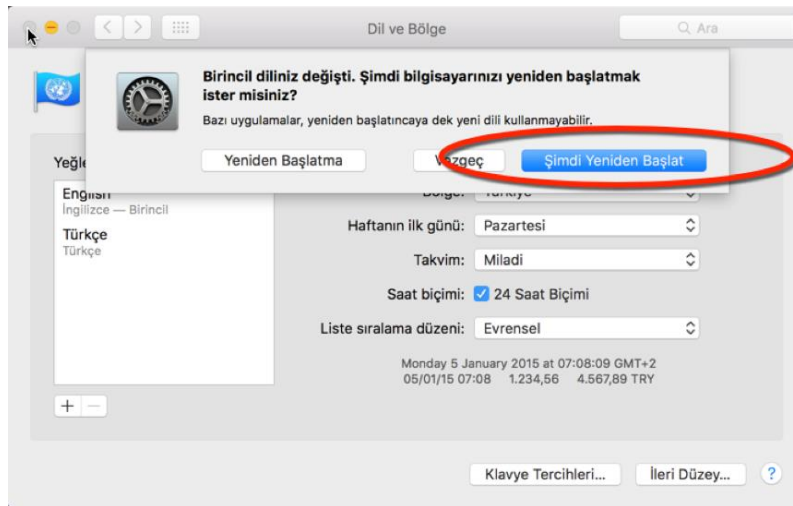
Dil ve Bölge

Ara

Birincil diliniz değişti. Şimdi bilgisayarınızı yeniden başlatmak ister misiniz?

Bazı uygulamalar, yeniden başlatıncaya dek yeni dili kullanmayabilir.

Yeniden Başlatma

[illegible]zgeç

Şimdi Yeniden Başlat

Yeğl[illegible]

Engl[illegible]

İngilizce — Birincil

Türkçe

Türkçe

Bölge: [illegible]

Haftanın ilk günü: Pazartesi

Takvim: Miladi

Saat biçimi: 24 Saat Biçimi

Liste sıralama düzeni: Evrensel

Monday 5 January 2015 at 07:08:09 GMT+2
05/01/15 07:08 1.234,56 4.567,89 TRY

+ −

Klavye Tercihleri...

İleri Düzey...

?